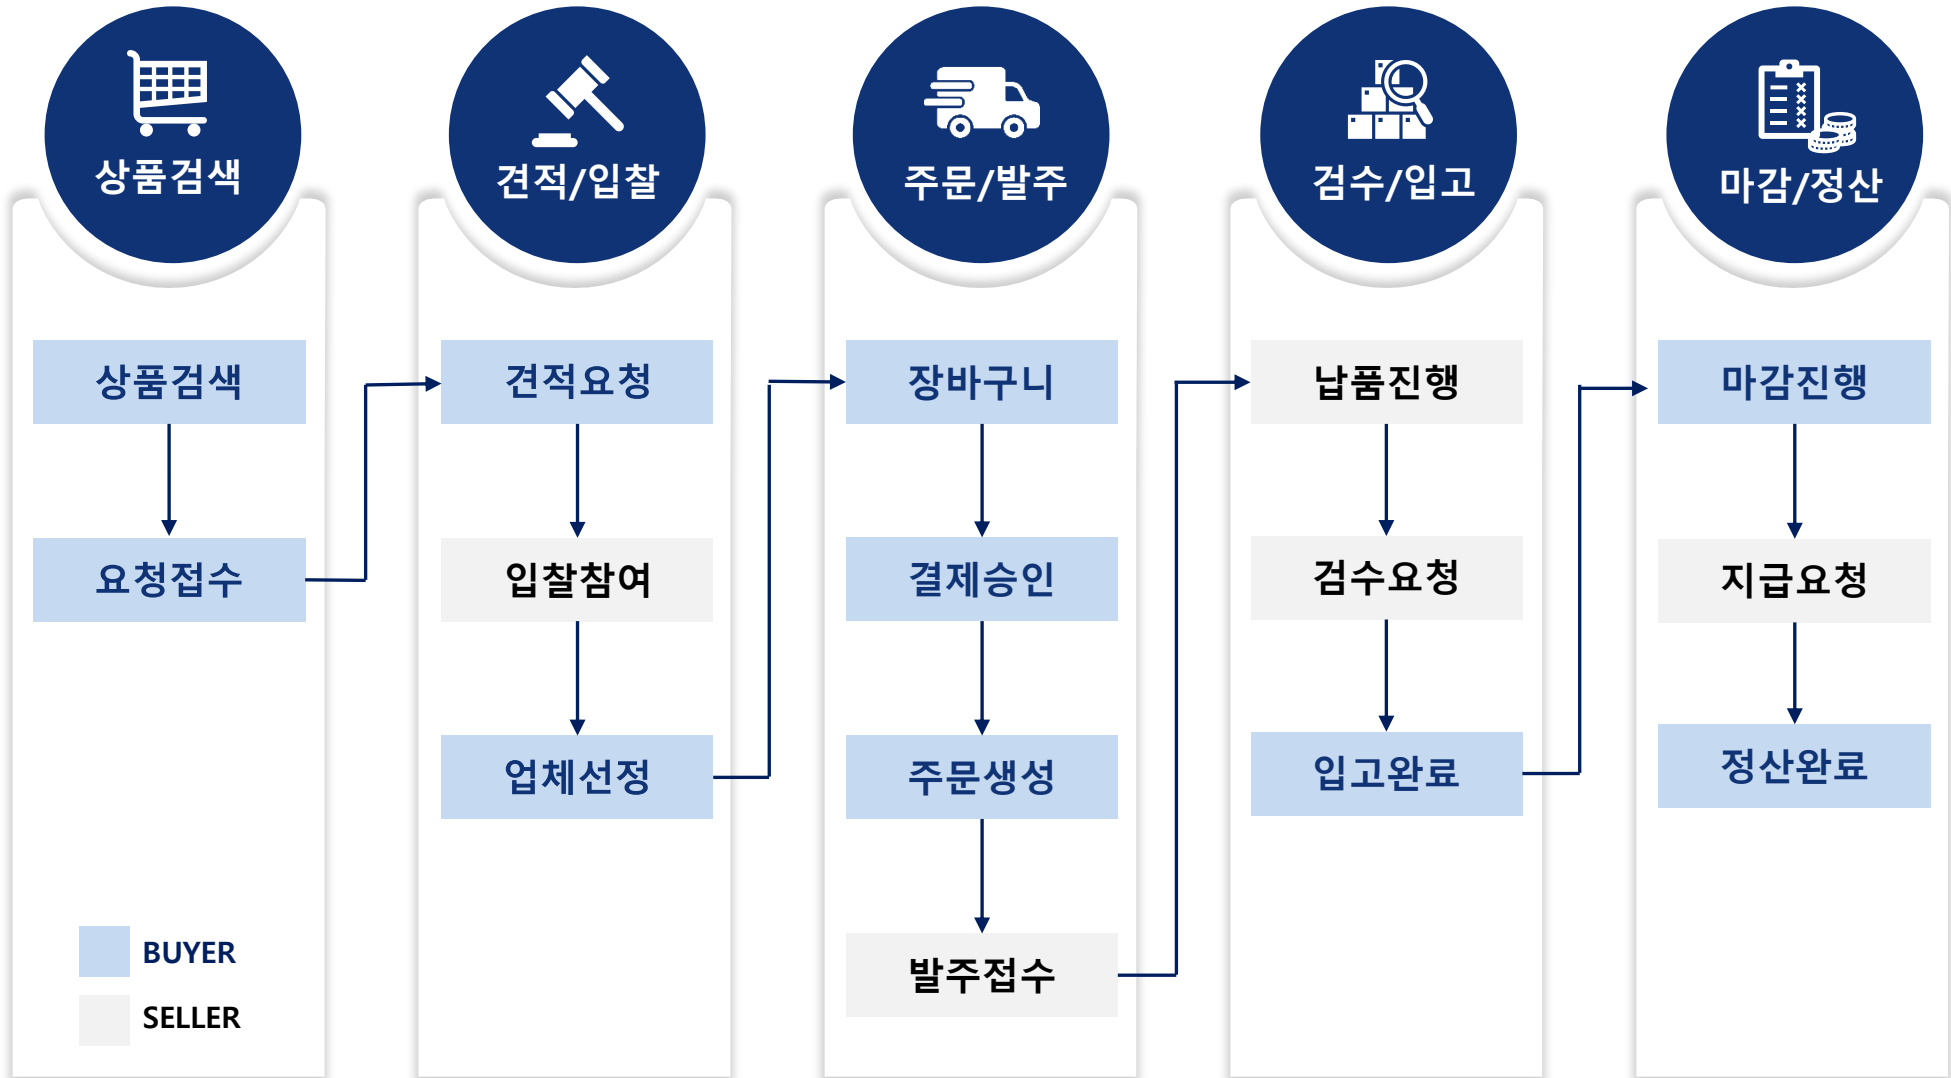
상품검색

상품검색

요청접수

BUYER

SELLER

견적/입찰

견적요청

입찰참여

업체선정

주문/발주

장바구니

결제승인

주문생성

발주접수

검수/입고

납품진행

검수요청

입고완료

마감/정산

마감진행

지급요청

정산완료